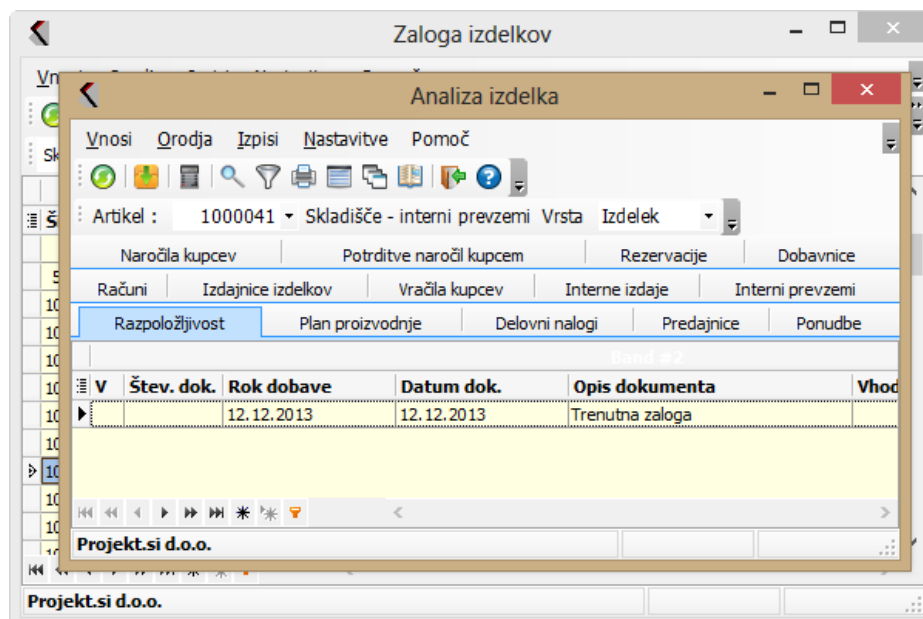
Zaloga izdelkov

Analiza izdelka

Vnosi Orodja Izpisi Nastavitve Pomoč

Artikel : 1000041 Skladišče - interni prevzemi Vrsta Izdelek

Naročila kupcev | Potrditve naročil kupcem | Rezervacije | Dobavnice
Računi | Izdajnice izdelkov | Vračila kupcev | Interne izdaje | Interni prevzemi
Razpoložljivost | Plan proizvodnje | Delovni nalogi | Predajnice | Ponudbe

Band #2

| V | Štev. dok. | Rok dobave | Datum dok. | Opis dokumenta | Vhod |
|---|---|---|---|---|---|
| | | 12.12.2013 | 12.12.2013 | Trenutna zaloga | |

Projekt.si d.o.o.

Projekt.si d.o.o.